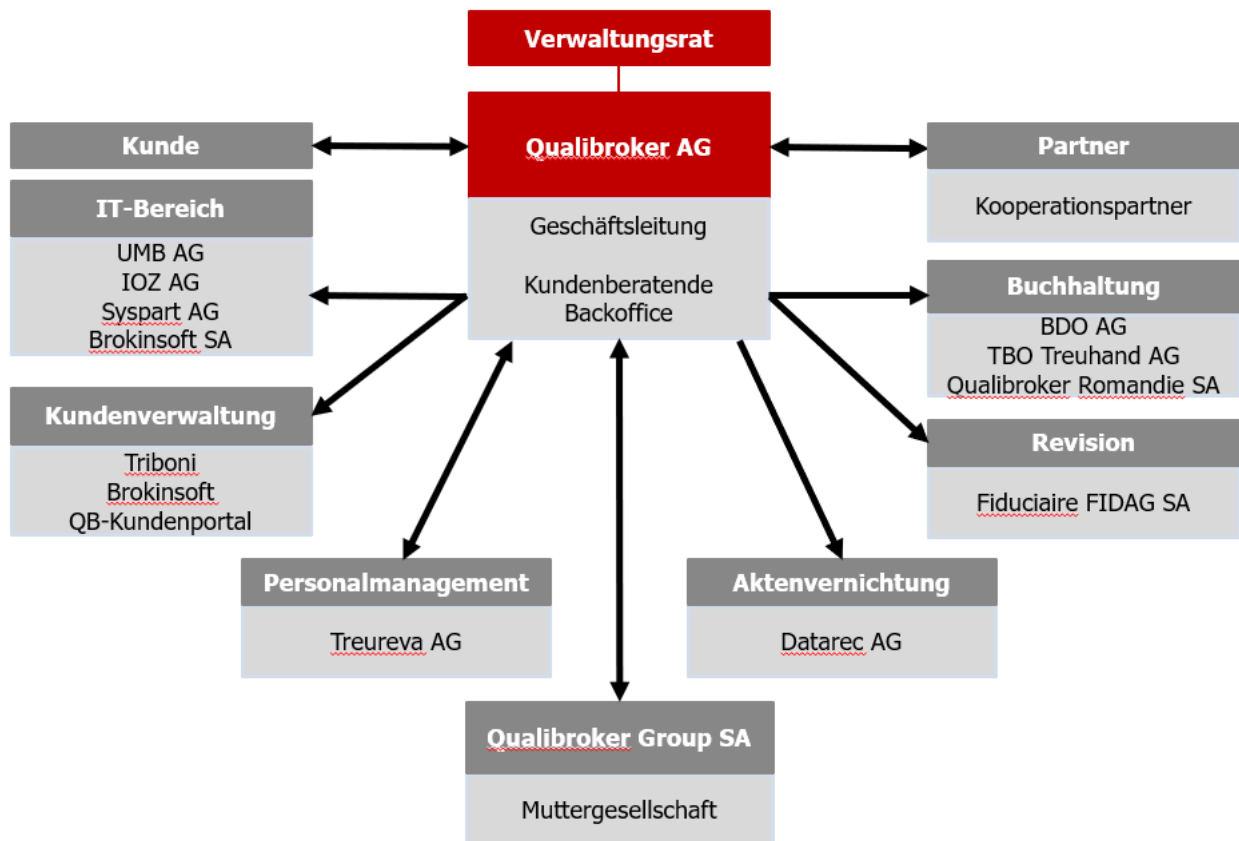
Verwaltungsrat

Qualibroker AG

Geschäftsleitung

Kundenberatende Backoffice

Kunde

IT-Bereich

UMB AG
IOZ AG
Syspart AG
Brokinsoft SA

Kundenverwaltung

Triboni
Brokinsoft
QB-Kundenportal

Partner

Kooperationspartner

Buchhaltung

BDO AG
TBO Treuhand AG
Qualibroker Romandie SA

Revision

Fiduciaire FIDAG SA

Personalmanagement

Treureva AG

Aktenvernichtung

Datarec AG

Qualibroker Group SA

Muttergesellschaft